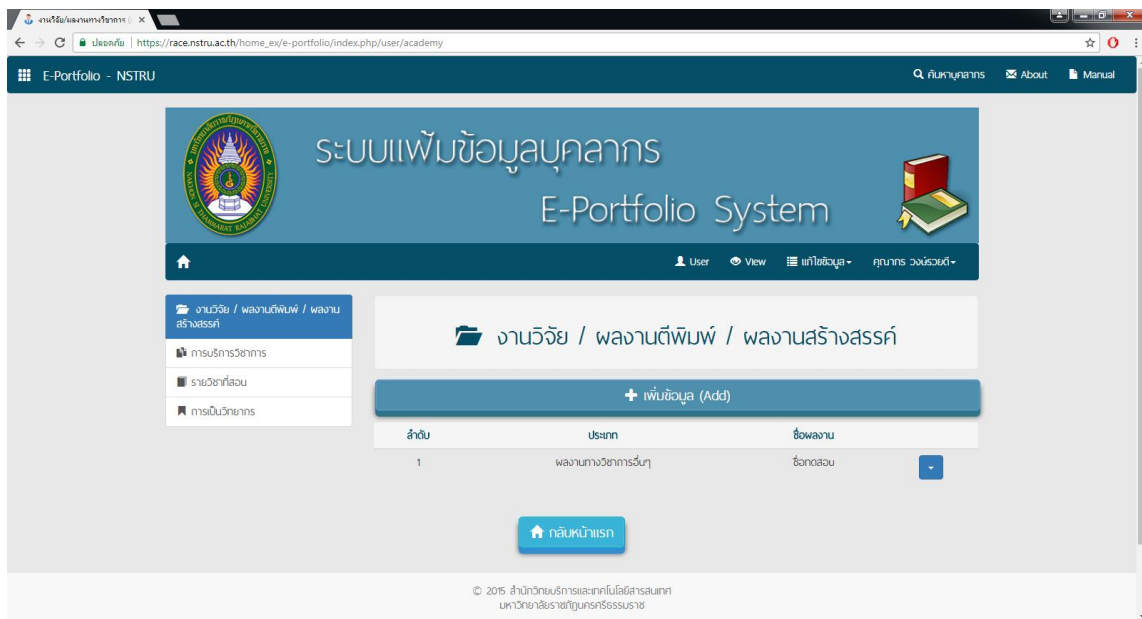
งานวิจัย/ผลงานทางวิชาการ ×

ปลอดภัย | https://race.nstru.ac.th/home_ex/e-portfolio/index.php/user/academy

E-Portfolio - NSTRU

ค้นหาบุคลากร About Manual

ระบบแฟ้มข้อมูลบุคลากร
E-Portfolio System

User View แก้ไขข้อมูล คุณาภร วงษ์รวยดี

งานวิจัย / ผลงานตีพิมพ์ / ผลงานสร้างสรรค์
การบริการวิชาการ
รายวิชาที่สอน
การเป็นวิทยากร

งานวิจัย / ผลงานตีพิมพ์ / ผลงานสร้างสรรค์

เพิ่มข้อมูล (Add)

| ลำดับ | ประเภท | ชื่อผลงาน |
|---|---|---|
| 1 | ผลงานทางวิชาการอื่นๆ | ชื่อทดสอบ |

กลับหน้าแรก

© 2015 สำนักวิทยบริการและเทคโนโลยีสารสนเทศ
มหาวิทยาลัยราชภัฏนครศรีธรรมราช